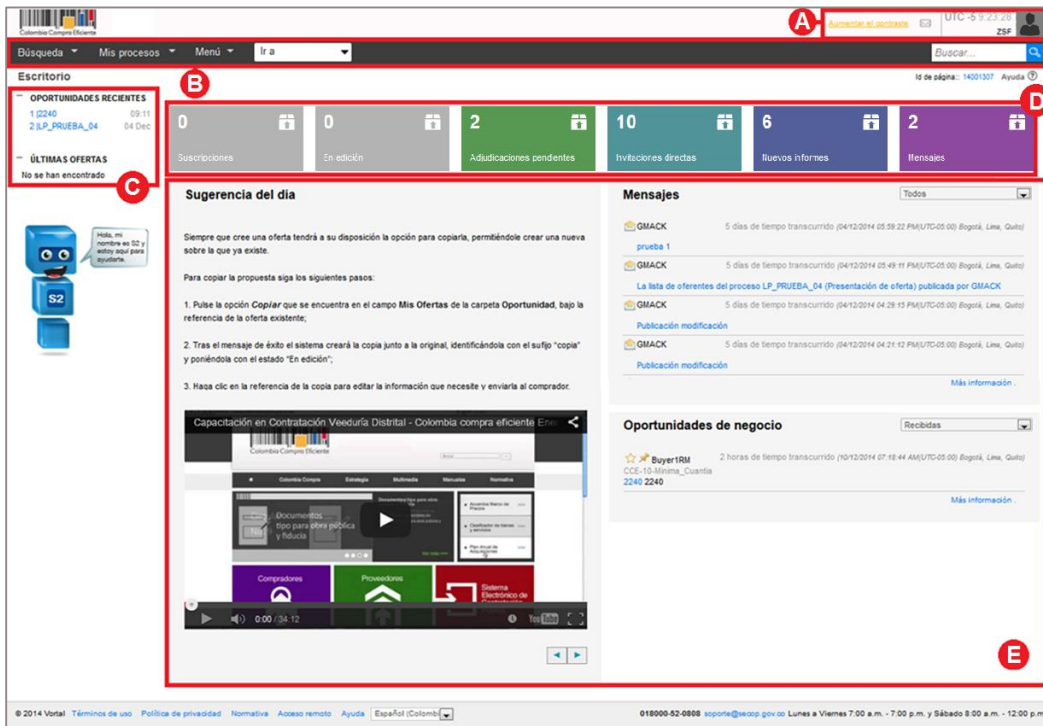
Colombia Compra Eficiente

A Aumentar el contraste UTC -5 9:23:28 ZSF

Búsqueda Mis procesos Menú Ir a Buscar...

Escritorio

B

Id de página:: 14001307 Ayuda

D

OPORTUNIDADES RECIENTES
1 |2240 09:11
2 |LP_PRUEBA_04 04 Dec

ÚLTIMAS OFERTAS
No se han encontrado

C

| 0 Suscripciones | 0 En edición | 2 Adjudicaciones pendientes | 10 Invitaciones directas | 6 Nuevos informes | 2 Mensajes |
|---|---|---|---|---|---|

Hola, mi nombre es S2 y estoy aquí para ayudarte.

S2

Sugerencia del día

Siempre que cree una oferta tendrá a su disposición la opción para copiarla, permitiéndole crear una nueva sobre la que ya existe.

Para copiar la propuesta siga los siguientes pasos:

1. Pulse la opción Copiar que se encuentra en el campo Mis Ofertas de la carpeta Oportunidad, bajo la referencia de la oferta existente;

2. Tras el mensaje de éxito el sistema creará la copia junto a la original, identificándola con el sufijo "copia" y poniéndola con el estado "En edición";

3. Haga clic en la referencia de la copia para editar la información que necesite y enviarla al comprador.

Capacitación en Contratación Veeduría Distrital - Colombia compra eficiente Ene

Colombia Compra Eficiente

Colombia Compra Estrategia Multimedia Manuales Normativa

Documentos ... tipo para obra pública y fiducia

Compradores Proveedores Sistema Electrónico de Contratación

0:00 / 34:12

Mensajes Todos

GMACK 5 días de tiempo transcurrido (04/12/2014 05:59:22 PM(UTC-05:00) Bogotá, Lima, Quito)
prueba 1

GMACK 5 días de tiempo transcurrido (04/12/2014 05:49:11 PM(UTC-05:00) Bogotá, Lima, Quito)
La lista de oferentes del proceso LP_PRUEBA_04 (Presentación de oferta) publicada por GMACK

GMACK 5 días de tiempo transcurrido (04/12/2014 04:29:15 PM(UTC-05:00) Bogotá, Lima, Quito)
Publicación modificación

GMACK 5 días de tiempo transcurrido (04/12/2014 04:21:12 PM(UTC-05:00) Bogotá, Lima, Quito)
Publicación modificación

Más información .

Oportunidades de negocio Recibidas

Buyer1RM 2 horas de tiempo transcurrido (10/12/2014 07:18:44 AM(UTC-05:00) Bogotá, Lima, Quito)
CCE-10-Minima_Cuantia
2240 2240

Más información .

E

© 2014 Vortal Términos de uso Política de privacidad Normativa Acceso remoto Ayuda Español (Colombia)

018000-52-0808 soporte@secop.gov.co Lunes a Viernes 7:00 a.m. - 7:00 p.m. y Sábado 8:00 a.m. - 12:00 p.m.